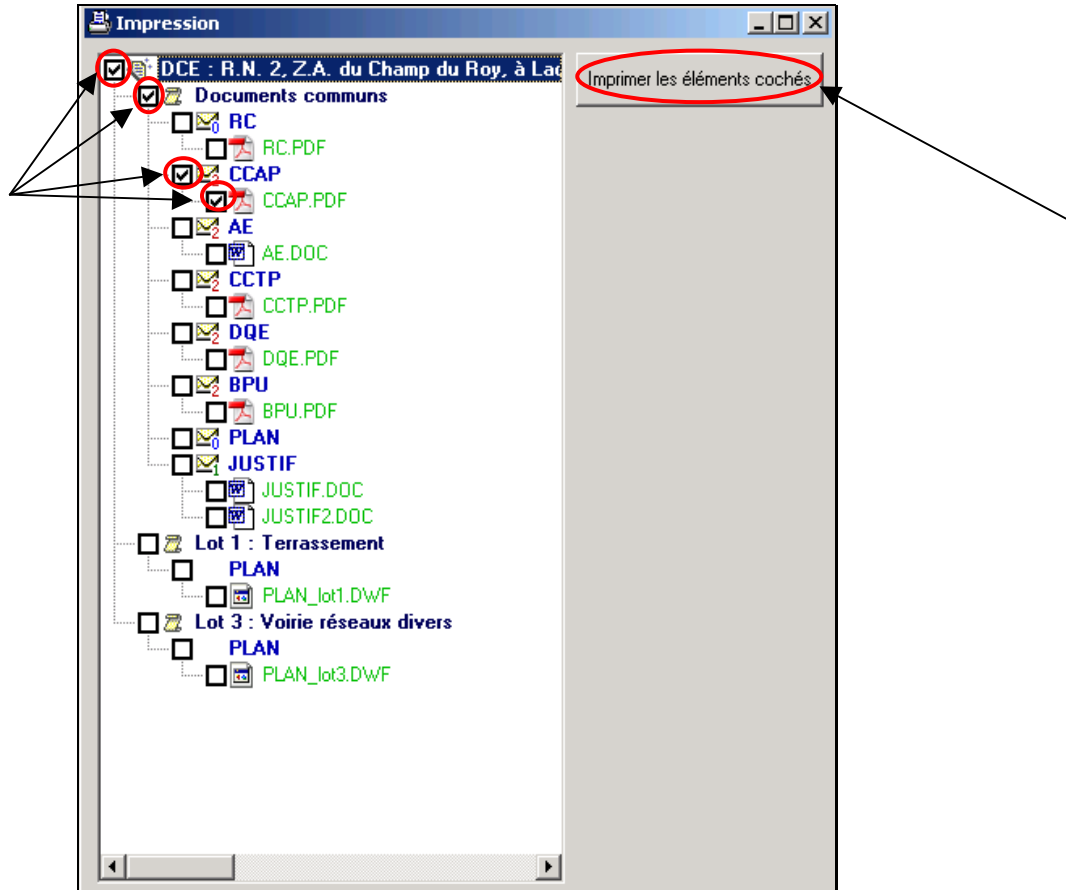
Impression

DCE : R.N. 2, Z.A. du Champ du Roy, à Lac

Imprimer les éléments cochés

Documents communs
0 RC
RC.PDF
CCAP
CCAP.PDF
2 AE
AE.DOC
2 CCTP
CCTP.PDF
2 DQE
DQE.PDF
2 BPU
BPU.PDF
0 PLAN
1 JUSTIF
JUSTIF.DOC
JUSTIF2.DOC
Lot 1 : Terrassement
PLAN
PLAN_lot1.DWF
Lot 3 : Voirie réseaux divers
PLAN
PLAN_lot3.DWF